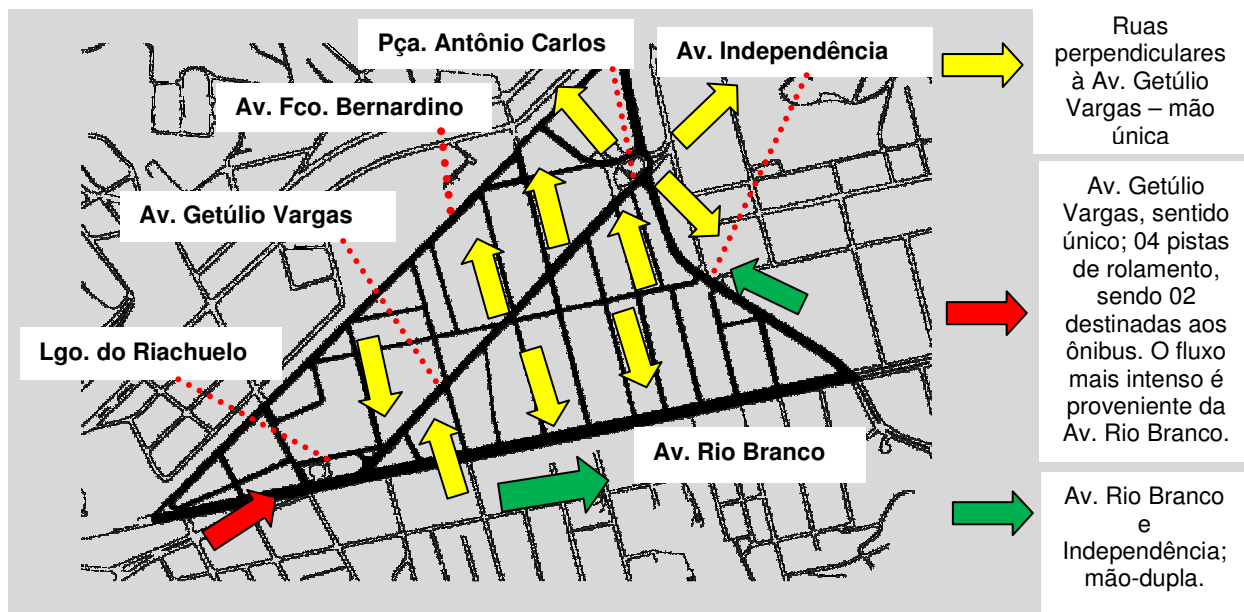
Pça. Antônio Carlos

Av. Independência

Av. Fco. Bernardino

Av. Getúlio Vargas

Lgo. do Riachuelo

Av. Rio Branco

Ruas perpendiculares à Av. Getúlio Vargas – mão única

Av. Getúlio Vargas, sentido único; 04 pistas de rolamento, sendo 02 destinadas aos ônibus. O fluxo mais intenso é proveniente da Av. Rio Branco.

Av. Rio Branco e Independência; mão-dupla.